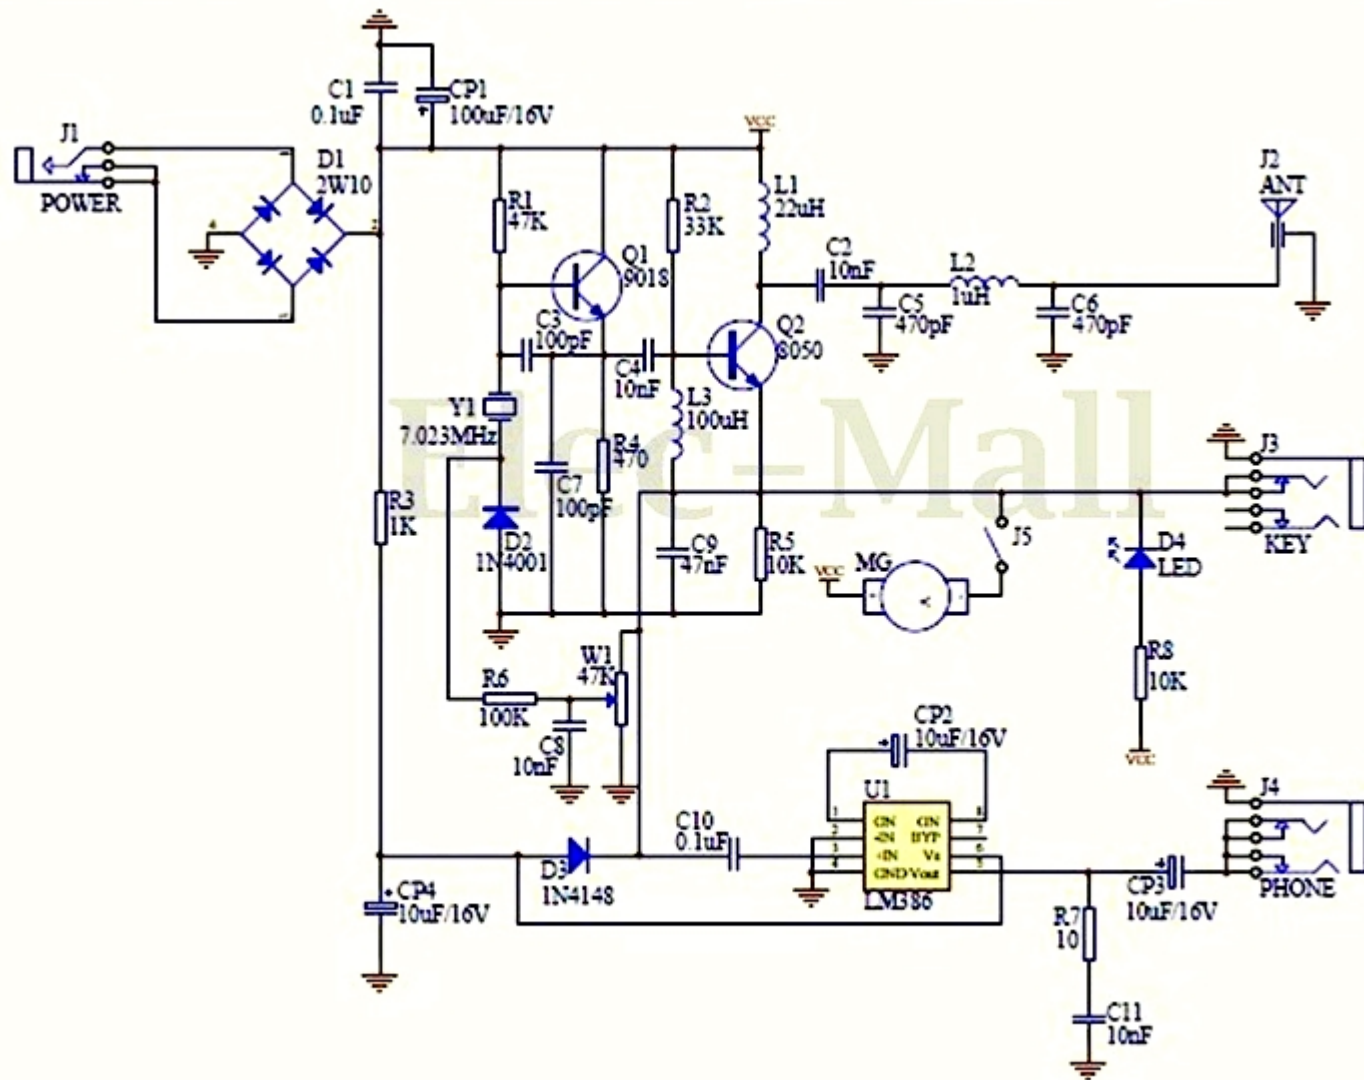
C1
0.1uF
CP1
100uF/16V
VCC
J1
POWER
D1
2W10
R1
47K
R2
33K
L1
22uH
J2
ANT
Q1
9018
C2
10nF
L2
1uH
C5
470pF
C6
470pF
C3
100pF
C4
10nF
Q2
8050
Y1
7.023MHz
L3
100uH
R4
470
Elec-Mall
J3
C7
100pF
KEY
R3
1K
D2
1N4001
C9
47nF
R5
10K
J5
D4
LED
VCC
MG
W1
47K
R8
10K
R6
100K
C8
10nF
CP2
10uF/16V
VCC
U1
J4
C10
0.1uF
GIN
-IN
+IN
GND
GIN
BYP
Vs
Vout
1
2
3
4
8
7
6
5
D3
1N4148
LM386
CP3
10uF/16V
PHONE
CP4
10uF/16V
R7
10
C11
10nF